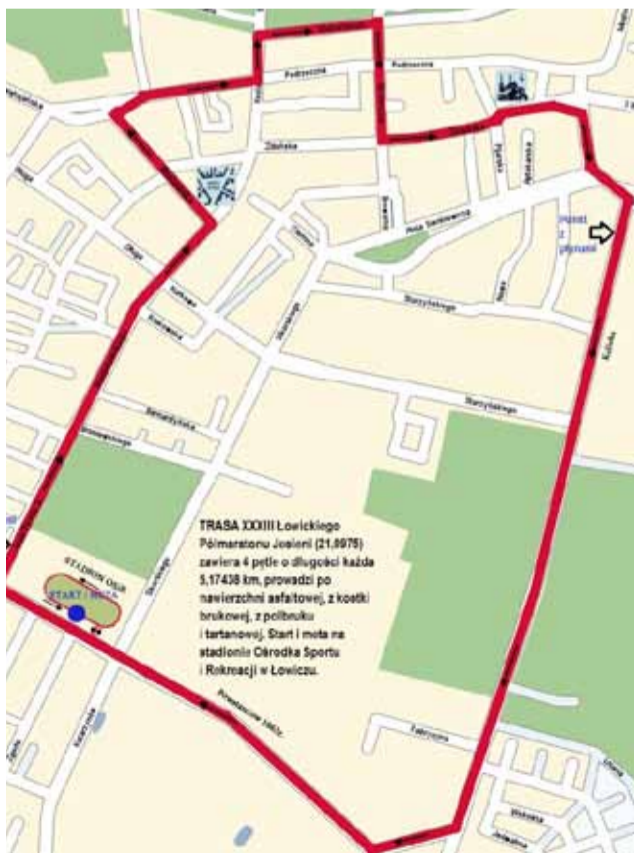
Podrzeczna

Podrzeczna

Zduńska

Stary Rynek

Stanisławskiego

Stanisławskiego

Kaliska

Pod Zagrodą

Mostowa

Sienkiewicza

Stanisławskiego

Kaliska

Ks. Jerzego

Kaliska

Poniatowska

STADION OSiR

START / META

Sikorskiego

Kaliska

Powstańców 1863r.

Fabryczna

Bolkowska

Jadwigi

Łęczycka

TRASA XXXIII Łowickiego Półmaratonu Jesieni (21,0975) zawiera 4 pętle o długości każda 5,17438 km, prowadzi po nawierzchni asfaltowej, z kostki brukowej, z polbruku i tartanowej. Start i meta na stadionie Ośrodka Sportu i Rekreacji w Łowiczu.